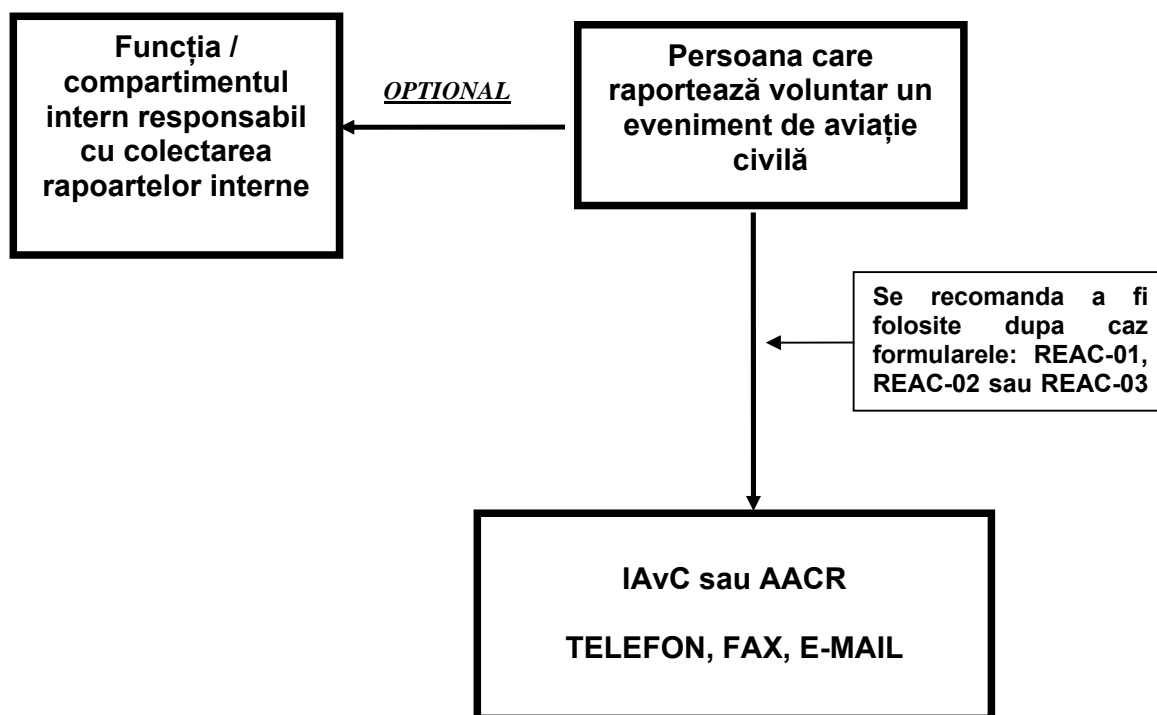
Funcția / compartimentul intern responsabil cu colectarea rapoartelor interne

OPTIONAL

Persoana care raportează voluntar un eveniment de aviație civilă

Se recomanda a fi folosite dupa caz formularele: REAC-01, REAC-02 sau REAC-03

IAvC sau AACR

TELEFON, FAX, E-MAIL